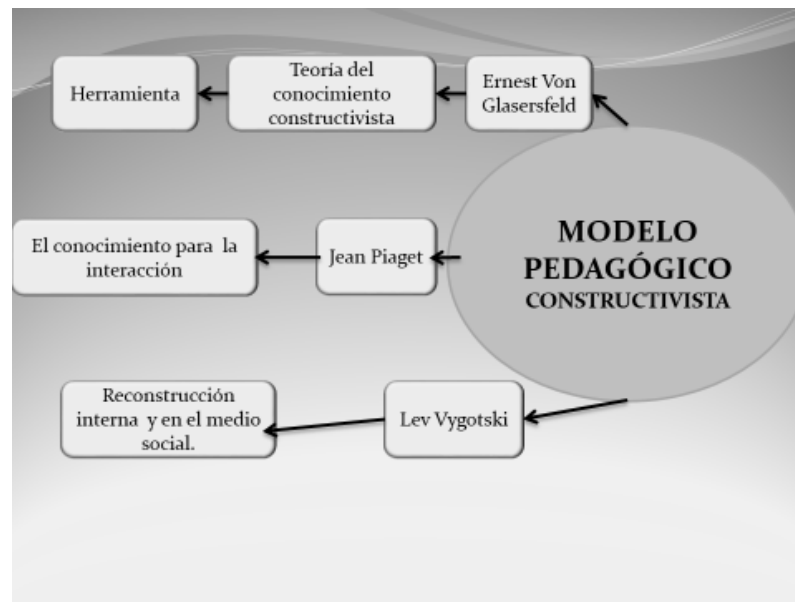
Herramienta

Teoría del conocimiento constructivista

Ernest Von Glasersfeld

MODELO PEDAGÓGICO CONSTRUCTIVISTA

El conocimiento para la interacción

Jean Piaget

Reconstrucción interna y en el medio social.

Lev Vygotski